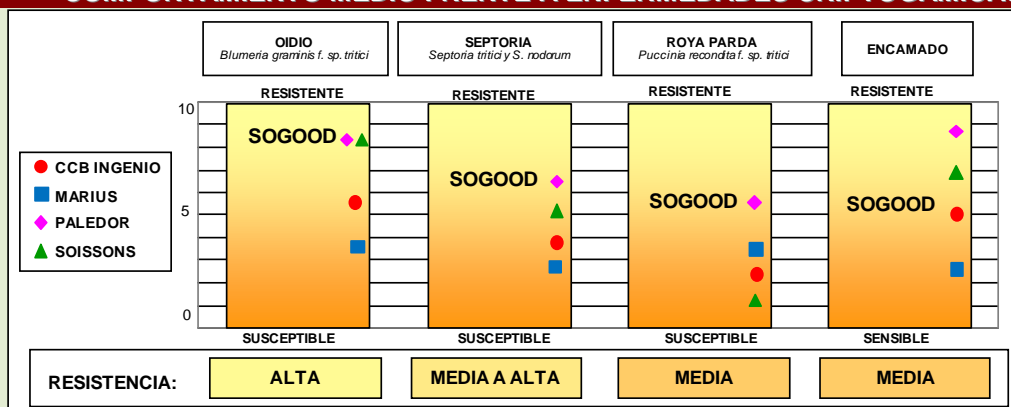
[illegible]

OIDIO
Blumeria graminis f. sp. tritici

SEPTORIA
Septoria tritici y S. nodorum

ROYA PARDA
Puccinia recondita f. sp. tritici

ENCAMADO

RESISTENTE
RESISTENTE
RESISTENTE
RESISTENTE

10
5
0

SOGOOD
SOGOOD
SOGOOD
SOGOOD

CCB INGENIO
MARIUS
PALEDOR
SOISSONS

SUSCEPTIBLE
SUSCEPTIBLE
SUSCEPTIBLE
SENSIBLE

RESISTENCIA:

| ALTA | MEDIA A ALTA | MEDIA | MEDIA |
|---|---|---|---|